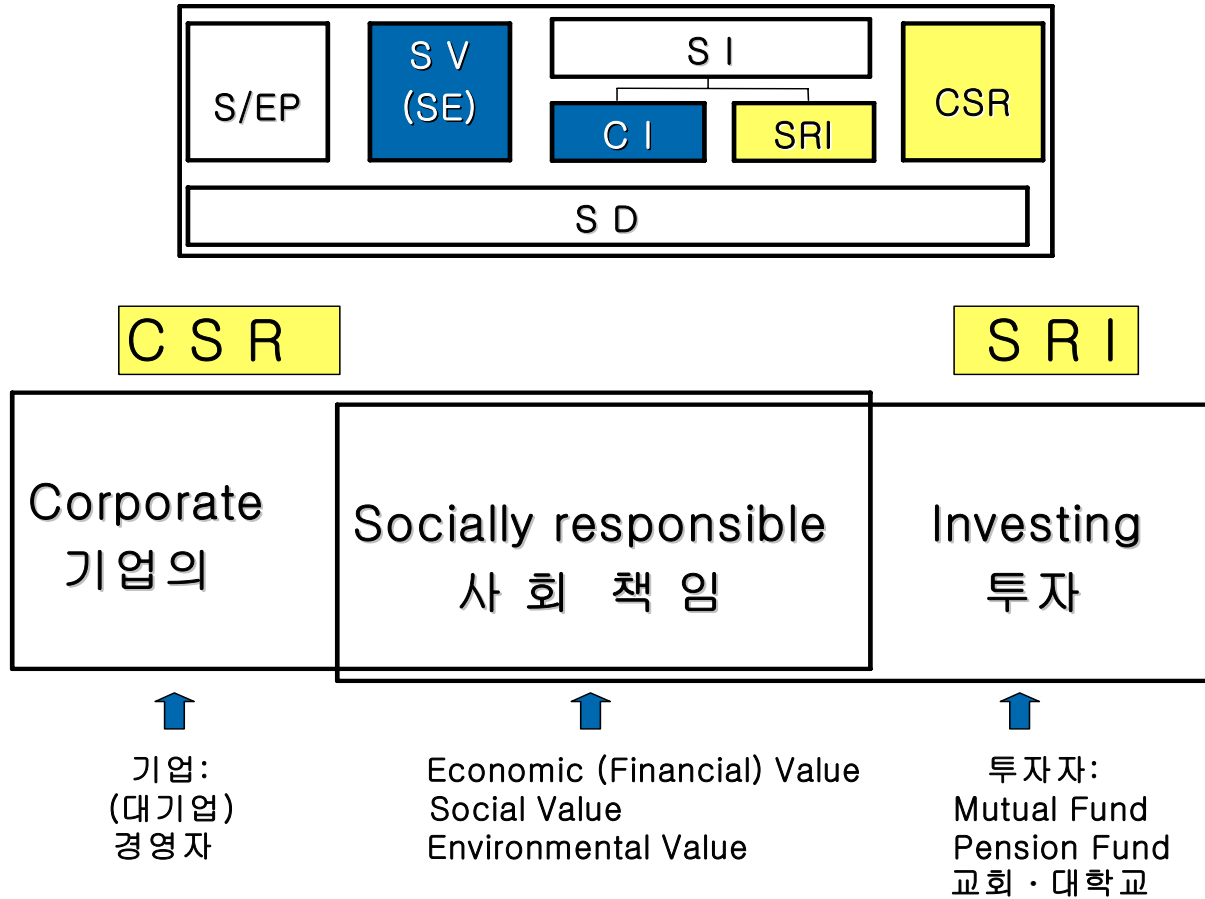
S/EP

S V
(SE)

S I

C I

SRI

CSR

S D

C S R

S R I

Corporate
기업의

Socially responsible
사 회 책 임

Investing
투자

기업:
(대기업)
경영자

Economic (Financial) Value
Social Value
Environmental Value

투자자:
Mutual Fund
Pension Fund
교회 · 대학교